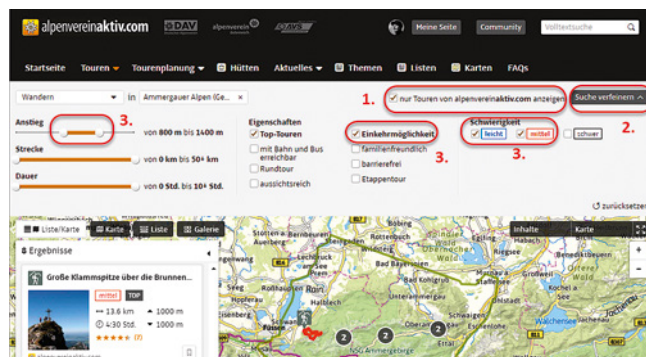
alpenvereinaktiv.com DAV alpenverein AVS Meine Seite Community Volltextsuche

Startseite Touren Tourenplanung Hütten Aktuelles Themen Listen Karten FAQs

Wandern in Ammergauer Alpen (Ge...

1. nur Touren von alpenvereinaktiv.com anzeigen Suche verfeinern

2.

Anstieg 3. von 800 m bis 1400 m

Strecke von 0 km bis 50+ km

Dauer von 0 Std. bis 10+ Std.

Eigenschaften
Top-Touren
mit Bahn und Bus erreichbar
Rundtour
aussichtsreich

Einkehrmöglichkeit
familienfreundlich
barrierefrei
Etappentour

3.

Schwierigkeit
leicht mittel schwer

3.

zurücksetzen

Liste/Karte Karte Liste Galerie

Inhalte Karte

8 Ergebnisse

Große Klammspitze über die Brunnen...

mittel TOP

13.6 km 1000 m
4:30 Std. 1000 m
★★★★★ (7)